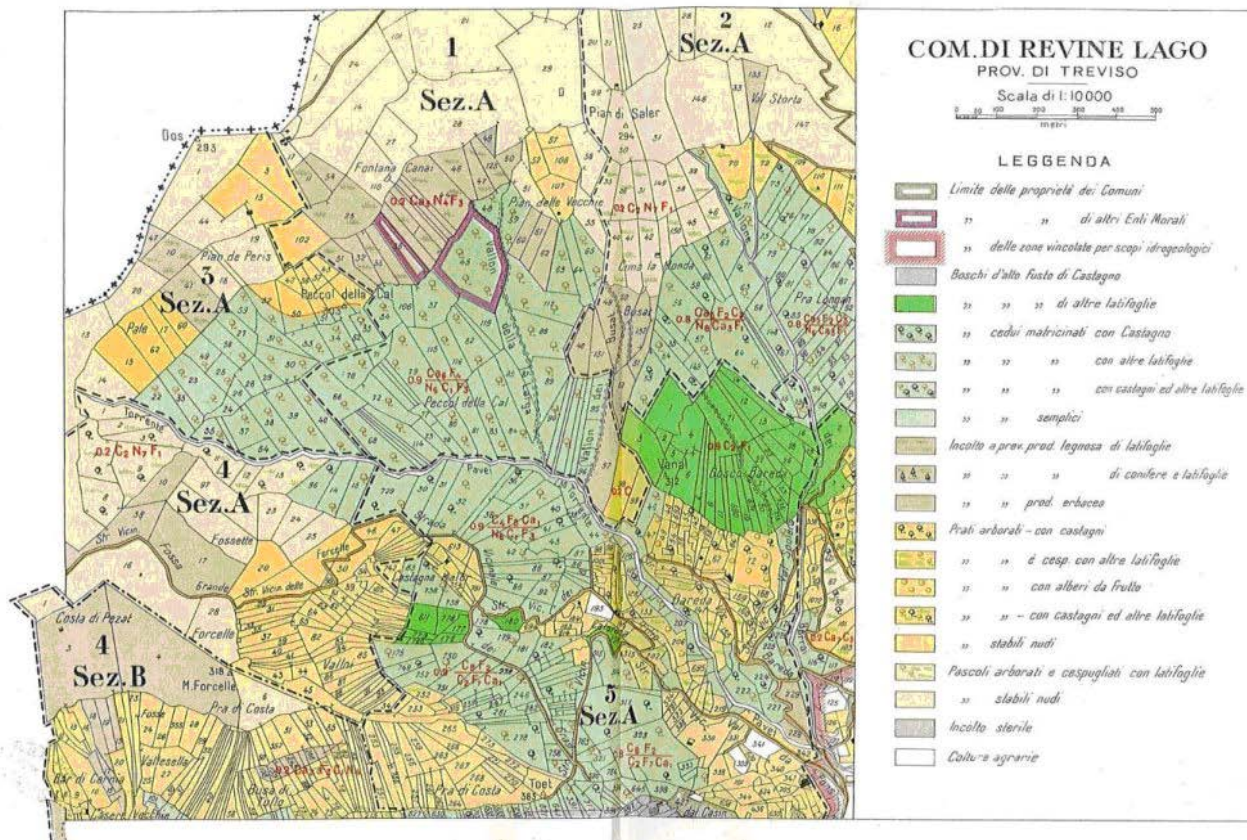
COM. DI REVINE LAGO
PROV. DI TREVISO
Scala di 1:10000
0 50 100 200 300 400 500
metri

LEGGENDA

Limite delle proprietà dei Comuni
" " di altri Enti Morali
" delle zone vincolate per scopi idrogeologici
Boschi d'alto fusto di Castagno
" " " di altre latifoglie
" cedui matricinati con Castagno
" " " con altre latifoglie
" " " con castagni ed altre latifoglie
" " semplici
Incolto a prev. prod. legnosa di latifoglie
" " " di conifere e latifoglie
" " prod. erbaceo
Prati arborati - con castagni
" " e cesp. con altre latifoglie
" " con alberi da frutto
" " - con castagni ed altre latifoglie
" stabili nudi
Pascoli arborati e cespugliati con latifoglie
" stabili nudi
Incolto sterile
Colture agrarie

1 Sez.A
2 Sez.A
3 Sez.A
4 Sez.A
4 Sez.B
5 Sez.A

Dos
293
Fontana Canai
Pian delle Vecchie
Pian di Saler
Val Storta
Cima la Monda
Pra Longo
Pian de Peris
Paccol della Cal
Pale
Torrente
Pavei
Vanal
Bosco Bareda
Fossette
Forcelle
Fosca
Grande
Str. Vicin
Str. Vicin della
Costa di Pezat
Forcelle
318 M. Forcelle
Pra di Costa
Castagna della
Vallini
Valleselle
Busa di Vallo
Pra di Costa
Toel
Bareda
Vallon dei
Busat
0.2 $C_3 N_7 F_1$
0.2 $C_2 N_7 F_1$
0.2 $Ca_3 N_4 F_3$
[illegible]